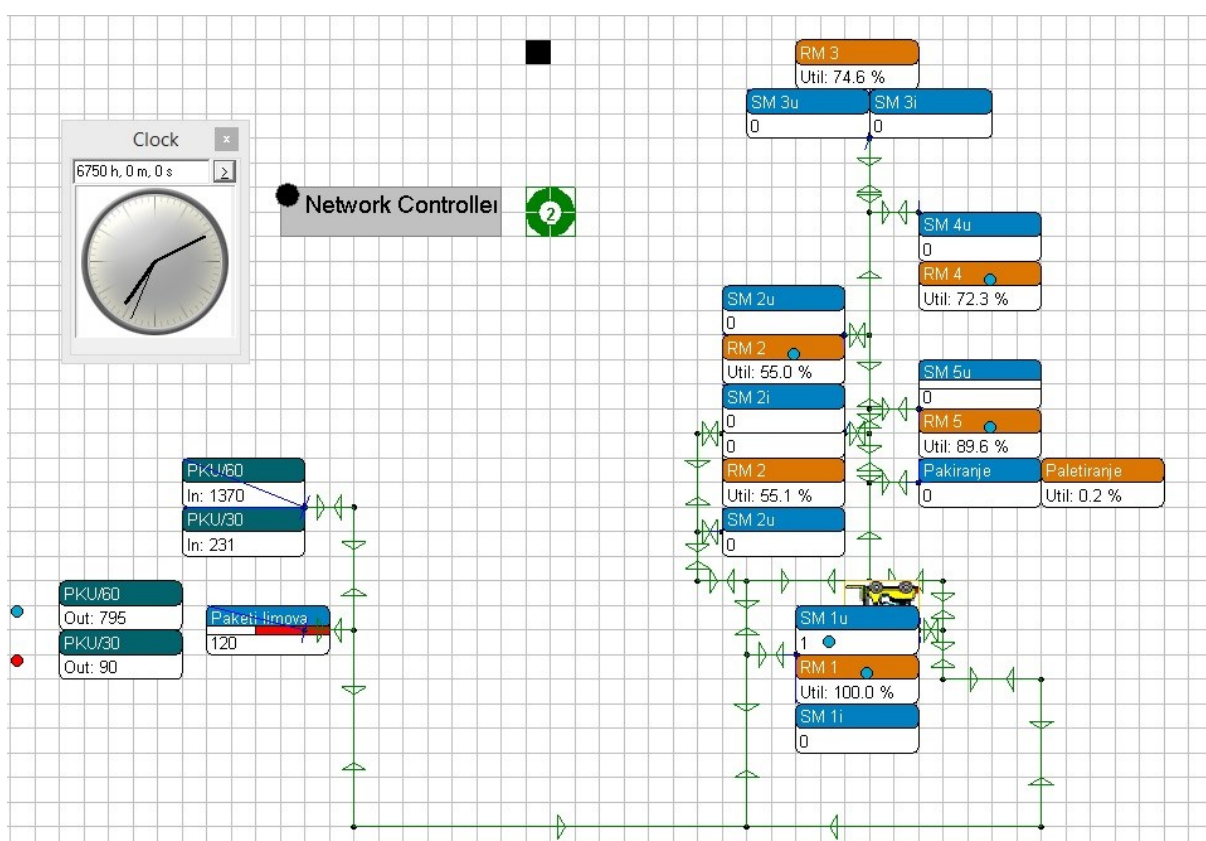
Clock
6750 h, 0 m, 0 s
>

Network Controller
2

RM 3
Util: 74.6 %
SM 3u
0
SM 3i
0
SM 4u
0
RM 4
Util: 72.3 %
SM 2u
0
RM 2
Util: 55.0 %
SM 5u
0
SM 2i
0
0
RM 5
Util: 89.6 %
RM 2
Util: 55.1 %
Pakiranje
0
Paletiranje
Util: 0.2 %
SM 2u
0

PKU/60
In: 1370
PKU/30
In: 231

PKU/60
Out: 795
PKU/30
Out: 90
Paketi limova
120

SM 1u
1
RM 1
Util: 100.0 %
SM 1i
0